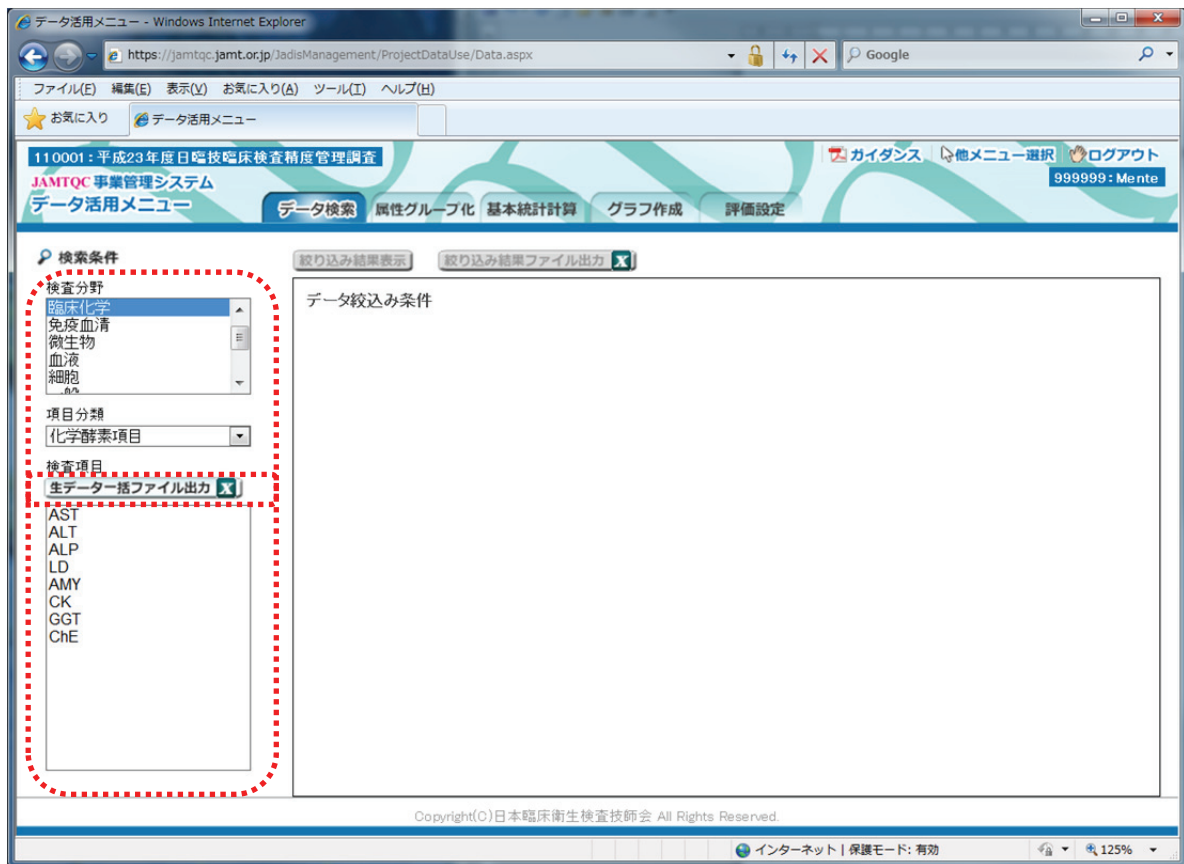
データ活用メニュー - Windows Internet Explorer

https://jamtqc.jamt.or.jp/JadisManagement/ProjectDataUse/Data.aspx

Google

ファイル(F) 編集(E) 表示(V) お気に入り(A) ツール(T) ヘルプ(H)

お気に入り データ活用メニュー

110001：平成23年度日臨技臨床検査精度管理調査

JAMTQC 事業管理システム

データ活用メニュー

ガイダンス 他メニュー選択 ログアウト

999999：Mente

データ検索 属性グループ化 基本統計計算 グラフ作成 評価設定

検索条件

絞り込み結果表示 絞り込み結果ファイル出力

検査分野

臨床化学
免疫血清
微生物
血液
細胞

データ絞込み条件

項目分類

化学酵素項目

検査項目

生データ一括ファイル出力

AST
ALT
ALP
LD
AMY
CK
GGT
ChE

Copyright(C)日本臨床衛生検査技師会 All Rights Reserved.

インターネット | 保護モード: 有効

125%